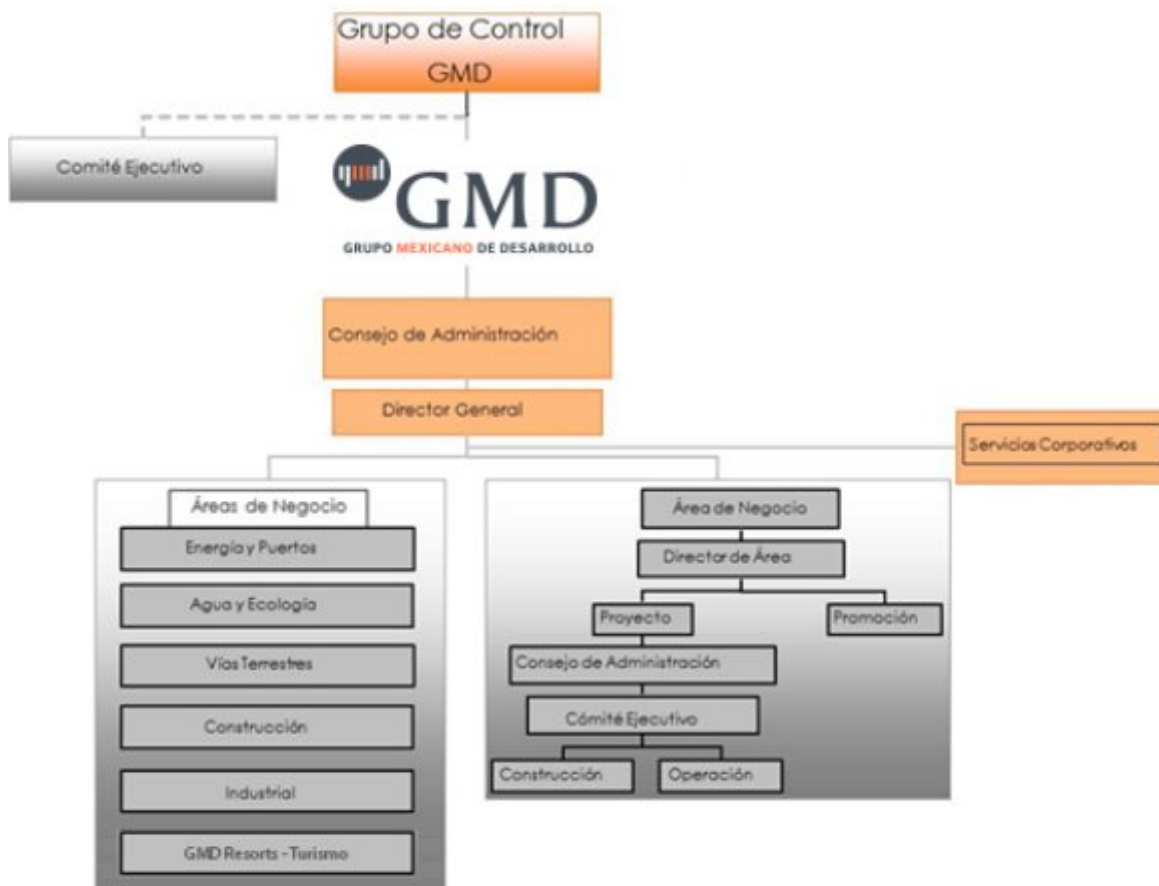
Grupo de Control
GMD

Comité Ejecutivo

GMD
GRUPO MEXICANO DE DESARROLLO

Consejo de Administración

Director General

Servicios Corporativos

Áreas de Negocio
Energía y Puertos
Agua y Ecología
Vías Terrestres
Construcción
Industrial
GMD Resorts - Turismo

Área de Negocio
Director de Área
Proyecto
Promoción
Consejo de Administración
Cómité Ejecutivo
Construcción
Operación